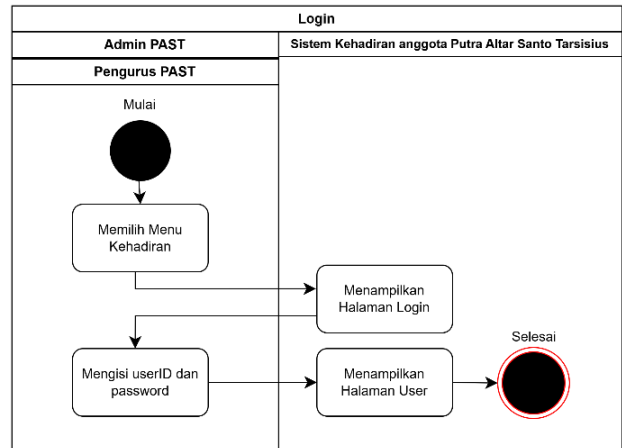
Login

Admin PAST

Sistem Kehadiran anggota Putra Altar Santo Tarsisius

Pengurus PAST

Mulai

Memilih Menu Kehadiran

Menampilkan Halaman Login

Mengisi userID dan password

Menampilkan Halaman User

Selesai